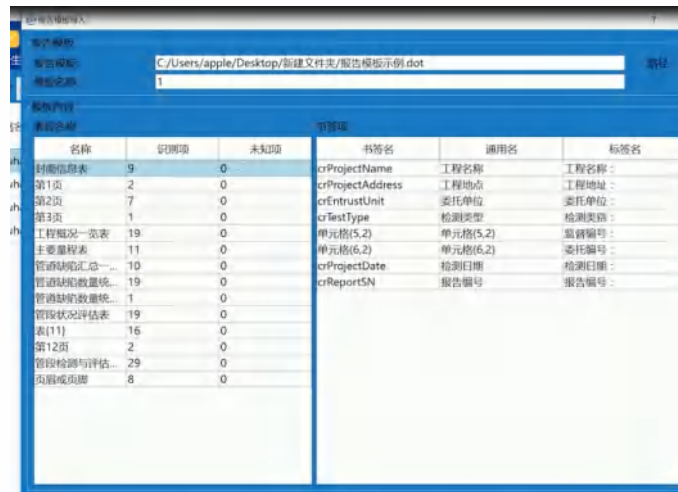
报告模板导入

?

报告模板

报告模板: C:/Users/apple/Desktop/新建文件夹/报告模板示例.dot

浏览

模板名称: 1

模板内容

表格名称

| 名称 | 识别项 | 未知项 |
|---|---|---|
| 封面信息表 | 9 | 0 |
| 第1页 | 2 | 0 |
| 第2页 | 7 | 0 |
| 第3页 | 1 | 0 |
| 工程概况一览表 | 19 | 0 |
| 主要量程表 | 11 | 0 |
| 管道缺陷汇总一... | 10 | 0 |
| 管道缺陷数量统... | 19 | 0 |
| 管道缺陷数统... | 1 | 0 |
| 管段状况评估表 | 19 | 0 |
| 表(11) | 16 | 0 |
| 第12页 | 2 | 0 |
| 管段检测与评估... | 29 | 0 |
| 页眉或页脚 | 8 | 0 |

书签项

| 书签名 | 通用名 | 标签名 |
|---|---|---|
| crProjectName | 工程名称 | 工程名称: |
| crProjectAddress | 工程地点 | 工程地址: |
| crEntrustUnit | 委托单位 | 委托单位: |
| crTestType | 检测类型 | 检测类别: |
| 单元格(5,2) | 单元格(5,2) | 监督编号: |
| 单元格(6,2) | 单元格(6,2) | 委托编号: |
| crProjectDate | 检测日期 | 检测日期: |
| crReportSN | 报告编号 | 报告编号: |